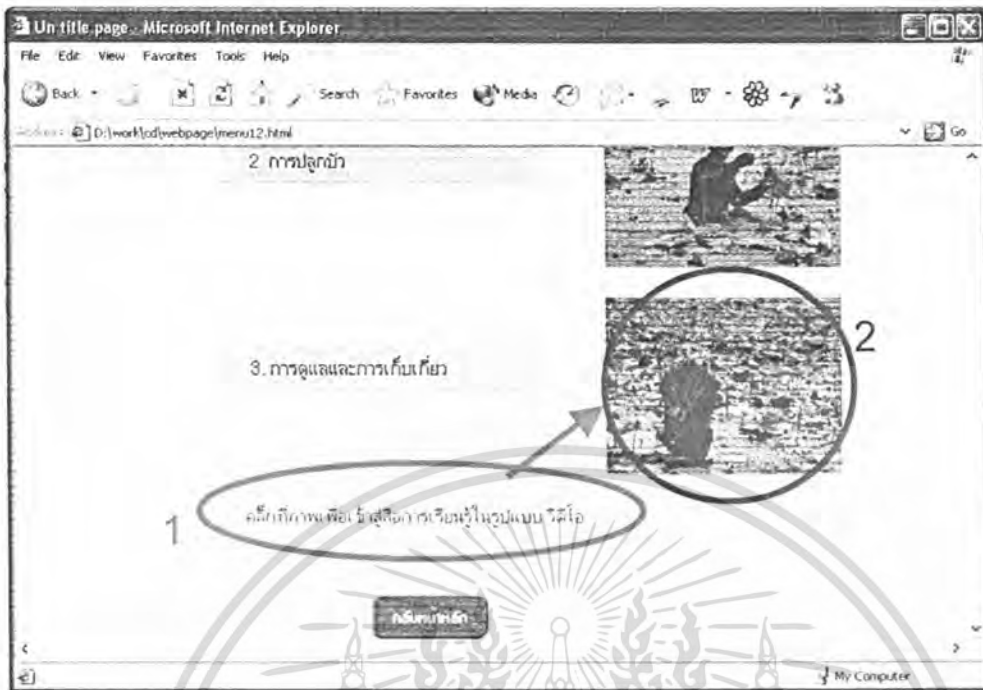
Un title page - Microsoft Internet Explorer

File Edit View Favorites Tools Help

Back Search Favorites Media

Address D:\work\cd\webpage\menu12.html Go

2. การปลูกบัว

3. การดูแลและการเก็บเกี่ยว

2

1

คลิ๊กที่ภาพเพื่อเข้าสู่การเรียนรู้ในรูปแบบ วิดีโอ

กลับหน้าหลัก

My Computer